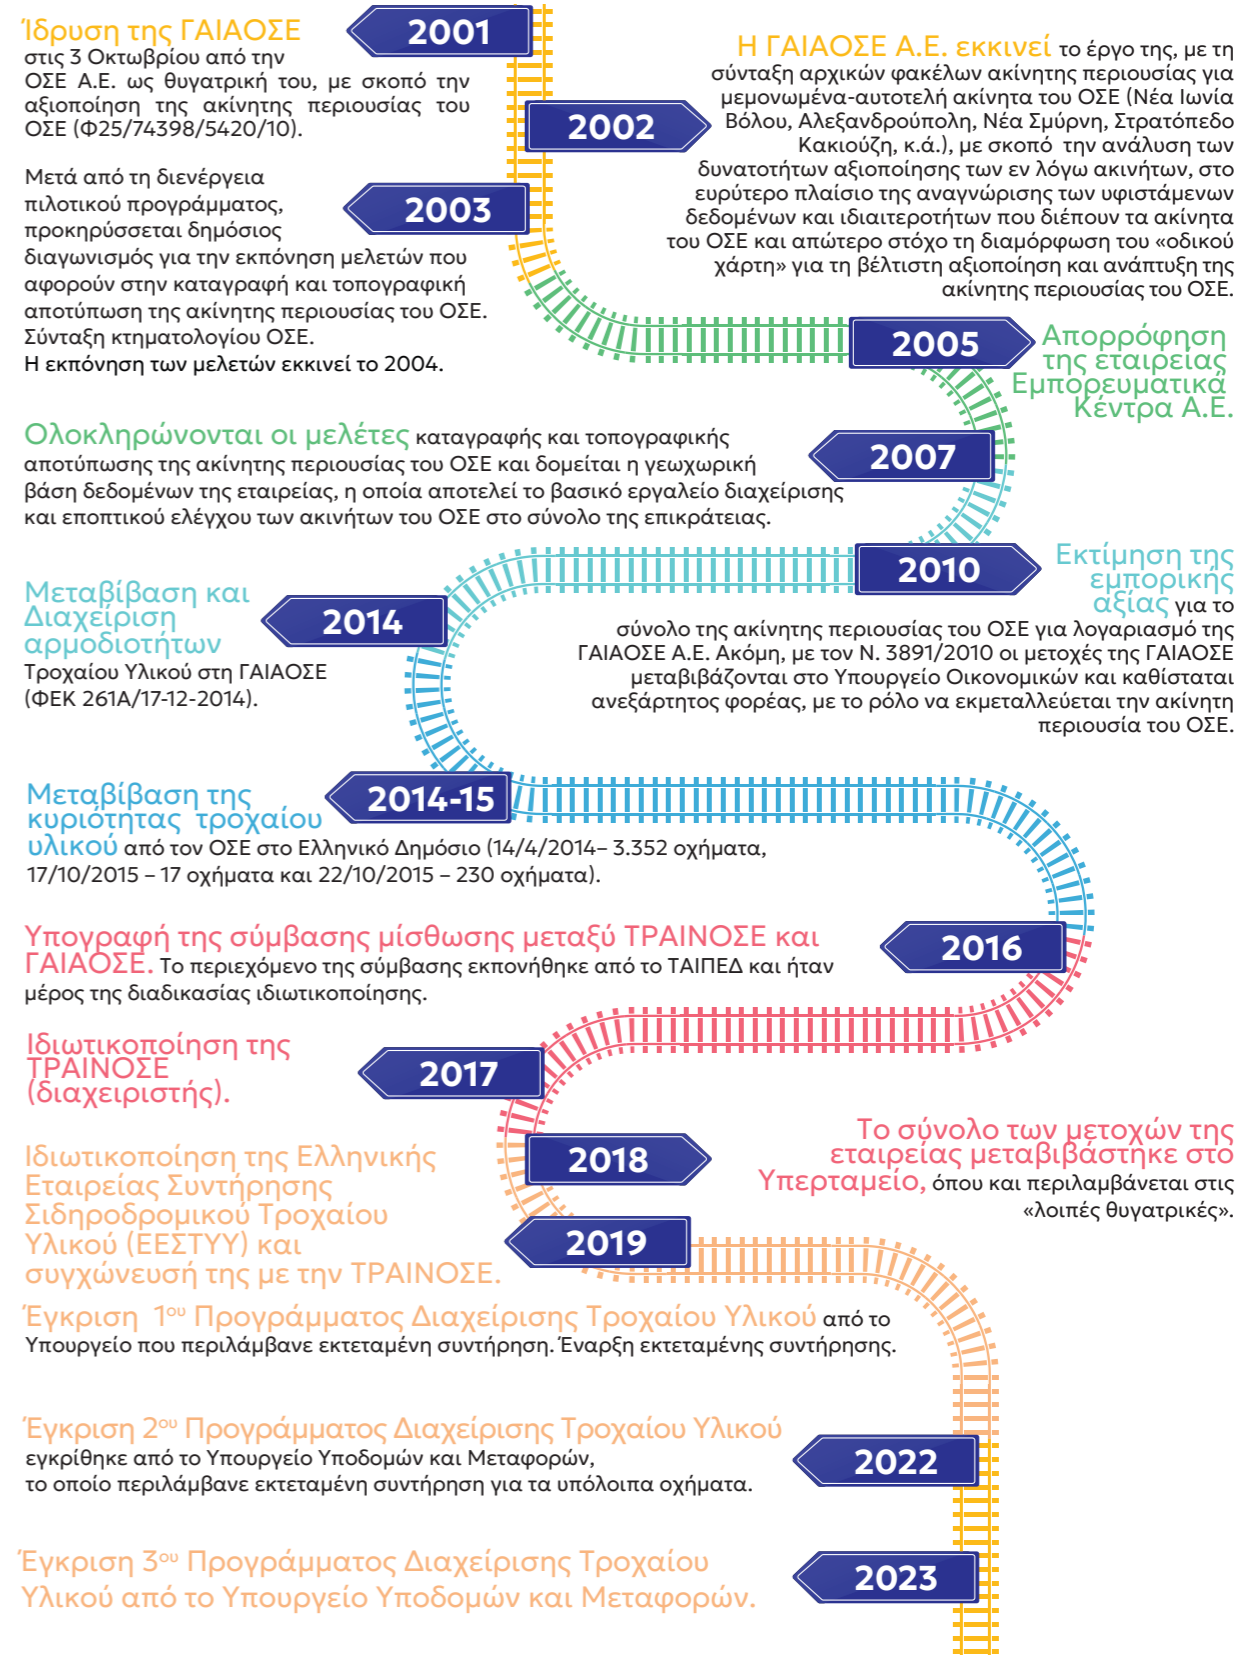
2001

Ίδρυση της ΓΑΙΑΟΣΕ στις 3 Οκτωβρίου από την ΟΣΕ Α.Ε. ως θυγατρική του, με σκοπό την αξιοποίηση της ακίνητης περιουσίας του ΟΣΕ (Φ25/74398/5420/10).

2002

Η ΓΑΙΑΟΣΕ Α.Ε. εκκινεί το έργο της, με τη σύνταξη αρχικών φακέλων ακίνητης περιουσίας για μεμονωμένα-αυτοτελή ακίνητα του ΟΣΕ (Νέα Ιωνία Βόλου, Αλεξανδρούπολη, Νέα Σμύρνη, Στρατόπεδο Κακιούζη, κ.ά.), με σκοπό την ανάλυση των δυνατοτήτων αξιοποίησης των εν λόγω ακινήτων, στο ευρύτερο πλαίσιο της αναγνώρισης των υφιστάμενων δεδομένων και ιδιαιτεροτήτων που διέπουν τα ακίνητα του ΟΣΕ και απώτερο στόχο τη διαμόρφωση του «οδικού χάρτη» για τη βέλτιστη αξιοποίηση και ανάπτυξη της ακίνητης περιουσίας του ΟΣΕ.

2003

Μετά από τη διενέργεια πιλοτικού προγράμματος, προκηρύσσεται δημόσιος διαγωνισμός για την εκπόνηση μελετών που αφορούν στην καταγραφή και τοπογραφική αποτύπωση της ακίνητης περιουσίας του ΟΣΕ. Σύνταξη κτηματολογίου ΟΣΕ.
Η εκπόνηση των μελετών εκκινεί το 2004.

2005

Απορρόφηση της εταιρείας Εμπορευματικά Κέντρα Α.Ε.

2007

Ολοκληρώνονται οι μελέτες καταγραφής και τοπογραφικής αποτύπωσης της ακίνητης περιουσίας του ΟΣΕ και δομείται η γεωχωρική βάση δεδομένων της εταιρείας, η οποία αποτελεί το βασικό εργαλείο διαχείρισης και εποπτικού ελέγχου των ακινήτων του ΟΣΕ στο σύνολο της επικράτειας.

2010

Εκτίμηση της εμπορικής αξίας για το σύνολο της ακίνητης περιουσίας του ΟΣΕ για λογαριασμό της ΓΑΙΑΟΣΕ Α.Ε. Ακόμη, με τον Ν. 3891/2010 οι μετοχές της ΓΑΙΑΟΣΕ μεταβιβάζονται στο Υπουργείο Οικονομικών και καθίσταται ανεξάρτητος φορέας, με το ρόλο να εκμεταλλεύεται την ακίνητη περιουσία του ΟΣΕ.

2014

Μεταβίβαση και Διαχείριση αρμοδιοτήτων Τροχαίου Υλικού στη ΓΑΙΑΟΣΕ (ΦΕΚ 261Α/17-12-2014).

2014-15

Μεταβίβαση της κυριότητας τροχαίου υλικού από τον ΟΣΕ στο Ελληνικό Δημόσιο (14/4/2014– 3.352 οχήματα, 17/10/2015 – 17 οχήματα και 22/10/2015 – 230 οχήματα).

2016

Υπογραφή της σύμβασης μίσθωσης μεταξύ ΤΡΑΙΝΟΣΕ και ΓΑΙΑΟΣΕ. Το περιεχόμενο της σύμβασης εκπονήθηκε από το ΤΑΙΠΕΔ και ήταν μέρος της διαδικασίας ιδιωτικοποίησης.

2017

Ιδιωτικοποίηση της ΤΡΑΙΝΟΣΕ (διαχειριστής).

2018

Ιδιωτικοποίηση της Ελληνικής Εταιρείας Συντήρησης Σιδηροδρομικού Τροχαίου Υλικού (ΕΕΣΤΥ) και συγχώνευση της με την ΤΡΑΙΝΟΣΕ.

Το σύνολο των μετοχών της εταιρείας μεταβιβάστηκε στο Υπερταμείο, όπου και περιλαμβάνεται στις «λοιπές θυγατρικές».

2019

Έγκριση 1ου Προγράμματος Διαχείρισης Τροχαίου Υλικού από το Υπουργείο που περιλάμβανε εκτεταμένη συντήρηση. Έναρξη εκτεταμένης συντήρησης.

2022

Έγκριση 2ου Προγράμματος Διαχείρισης Τροχαίου Υλικού εγκρίθηκε από το Υπουργείο Υποδομών και Μεταφορών, το οποίο περιλάμβανε εκτεταμένη συντήρηση για τα υπόλοιπα οχήματα.

2023

Έγκριση 3ου Προγράμματος Διαχείρισης Τροχαίου Υλικού από το Υπουργείο Υποδομών και Μεταφορών.